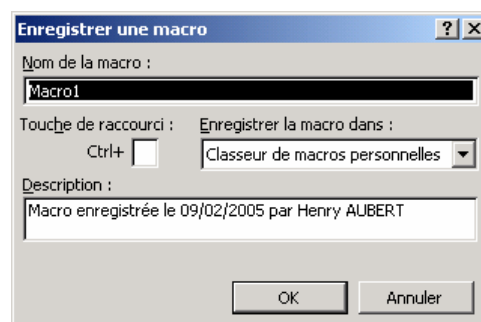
Enregistrer une macro
?
X
Nom de la macro :
Macro1
Touche de raccourci :
Ctrl+
Enregistrer la macro dans :
Classeur de macros personnelles
Description :
Macro enregistrée le 09/02/2005 par Henry AUBERT
OK
Annuler